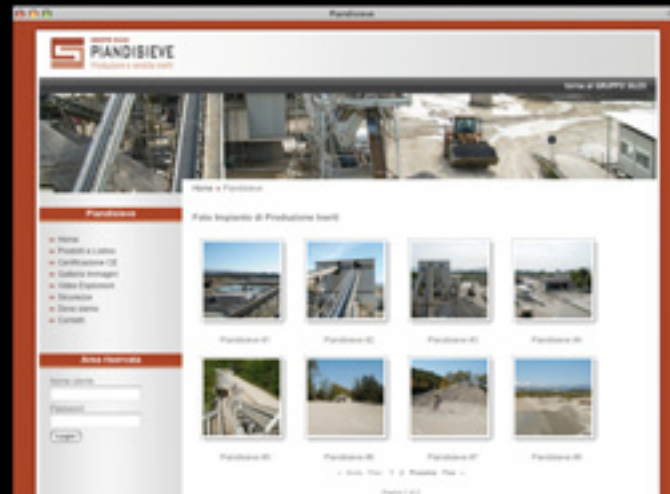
Piandisieve

GRUPPO SILDI
PIANDISIEVE
Produzione e vendita inerti

Vai al GRUPPO SILDI

Home » Piandisieve

Piandisieve

Home
Prodotti e Listino
Certificazione CE
Galleria Immagini
Video Esplosioni
Sicurezza
Dove siamo
Contatti

Area riservata

Nome Utente

Password

Login

Foto Impianto di Produzione Inerti

Piandisieve #1
Piandisieve #2
Piandisieve #3
Piandisieve #4
Piandisieve #5
Piandisieve #6
Piandisieve #7
Piandisieve #8

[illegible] 1 2 Prossima Fine

Pagina 1 di 2